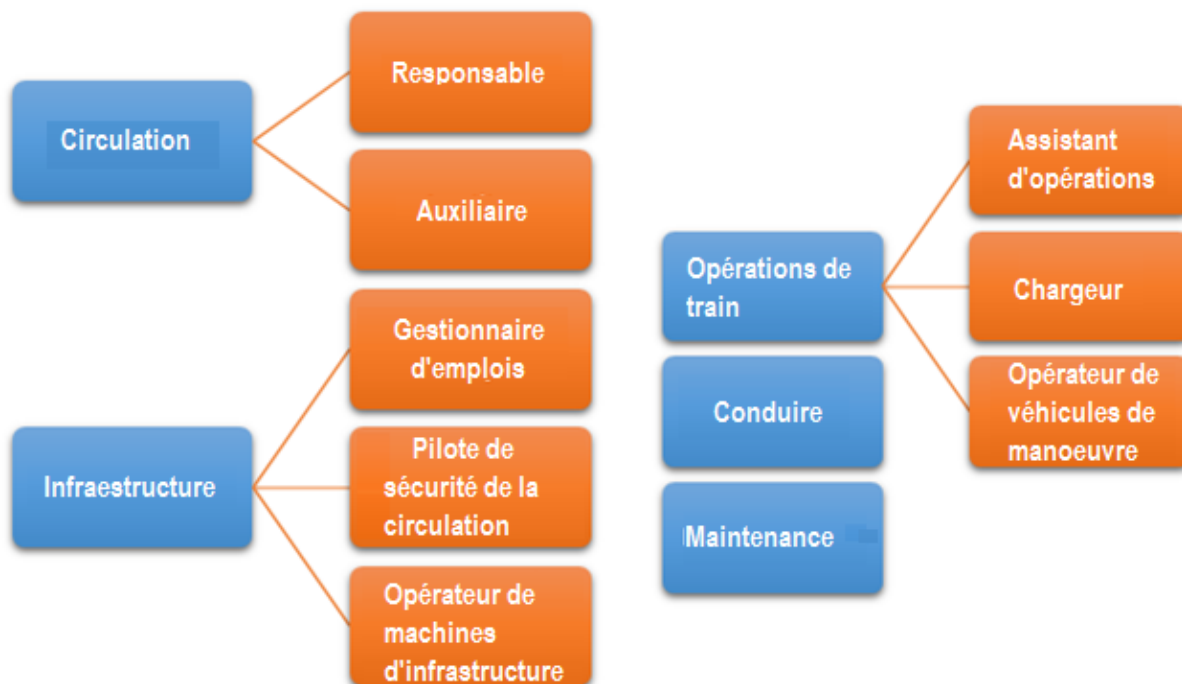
Circulation

Responsable

Auxiliaire

Infraestructure

Gestionnaire d'emplois

Pilote de sécurité de la circulation

Opérateur de machines d'infrastructure

Opérations de train

Assistant d'opérations

Chargeur

Opérateur de véhicules de manoeuvre

Conduire

Maintenance